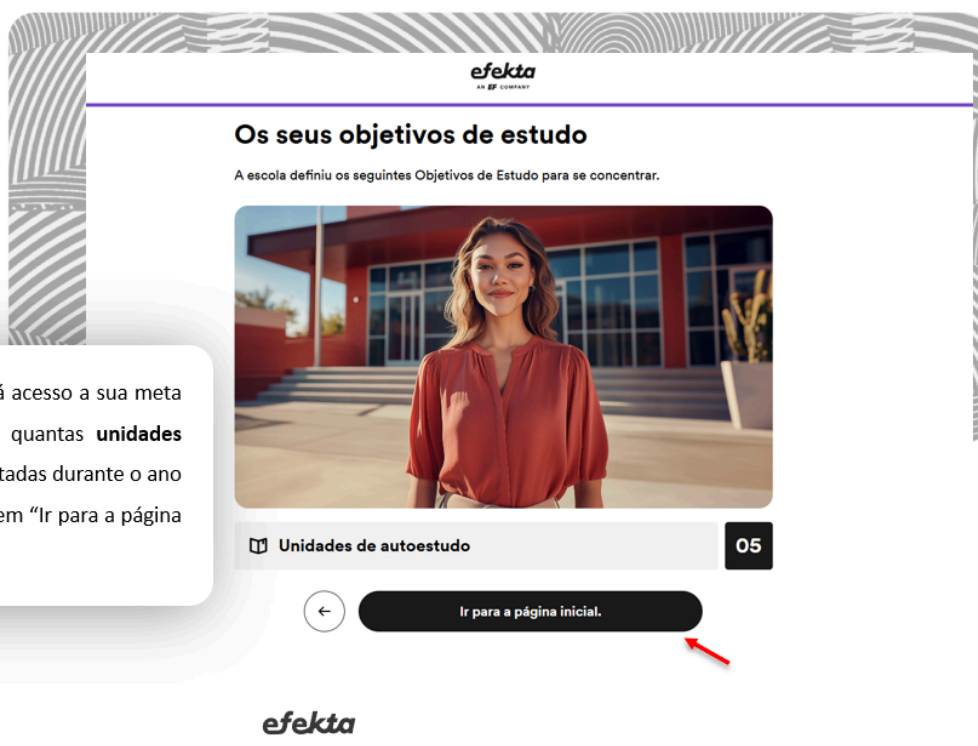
efekta
AN EF COMPANY

Os seus objetivos de estudo

A escola definiu os seguintes Objetivos de Estudo para se concentrar.

á acesso a sua meta quantas **unidades** tadas durante o ano em "Ir para a página

Unidades de autoestudo

05

←

Ir para a página inicial.

efekta